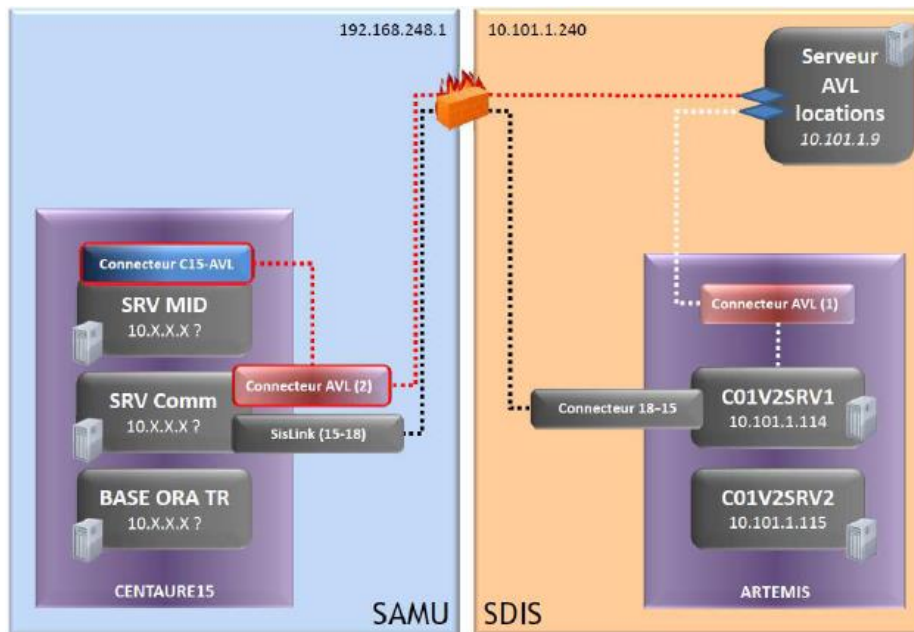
192.168.248.1

10.101.1.240

Serveur AVL locations
10.101.1.9

Connecteur C15-AVL

SRV MID
10.X.X.X ?

SRV Comm
10.X.X.X ?

Connecteur AVL (2)

SisLink (15-18)

BASE ORA TR
10.X.X.X ?

CENTAURE15

SAMU

Connecteur AVL (1)

Connecteur 18-15

C01V2SRV1
10.101.1.114

C01V2SRV2
10.101.1.115

ARTEMIS

SDIS